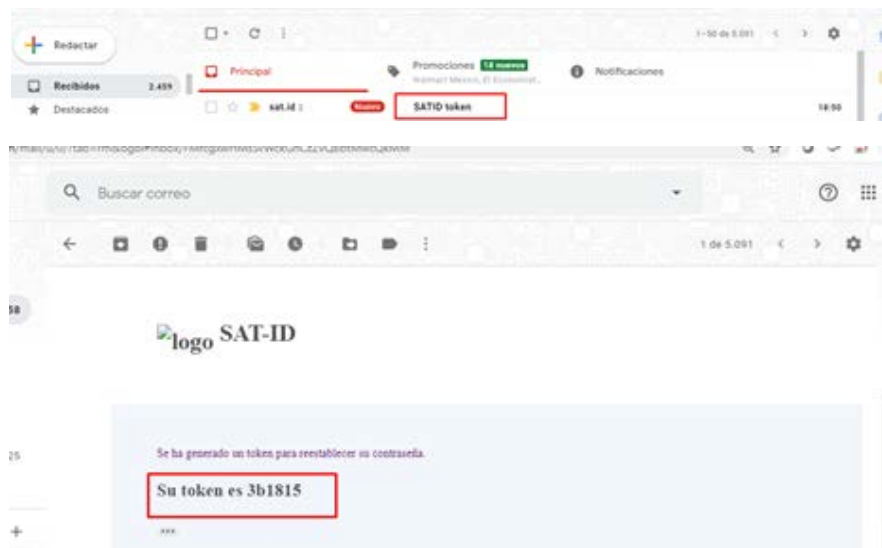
Redactar
Recibidos 2.459
Destacados
1–50 de 5.091
Principal
Promociones 14 nuevos
Walmart México, El Economist...
Notificaciones
sat.id
Nuevo
SATID token
18:50
Buscar correo
1 de 5.091
58
logo SAT-ID
Se ha generado un token para reestablecer su contraseña.
Su token es 3b1815
25
+